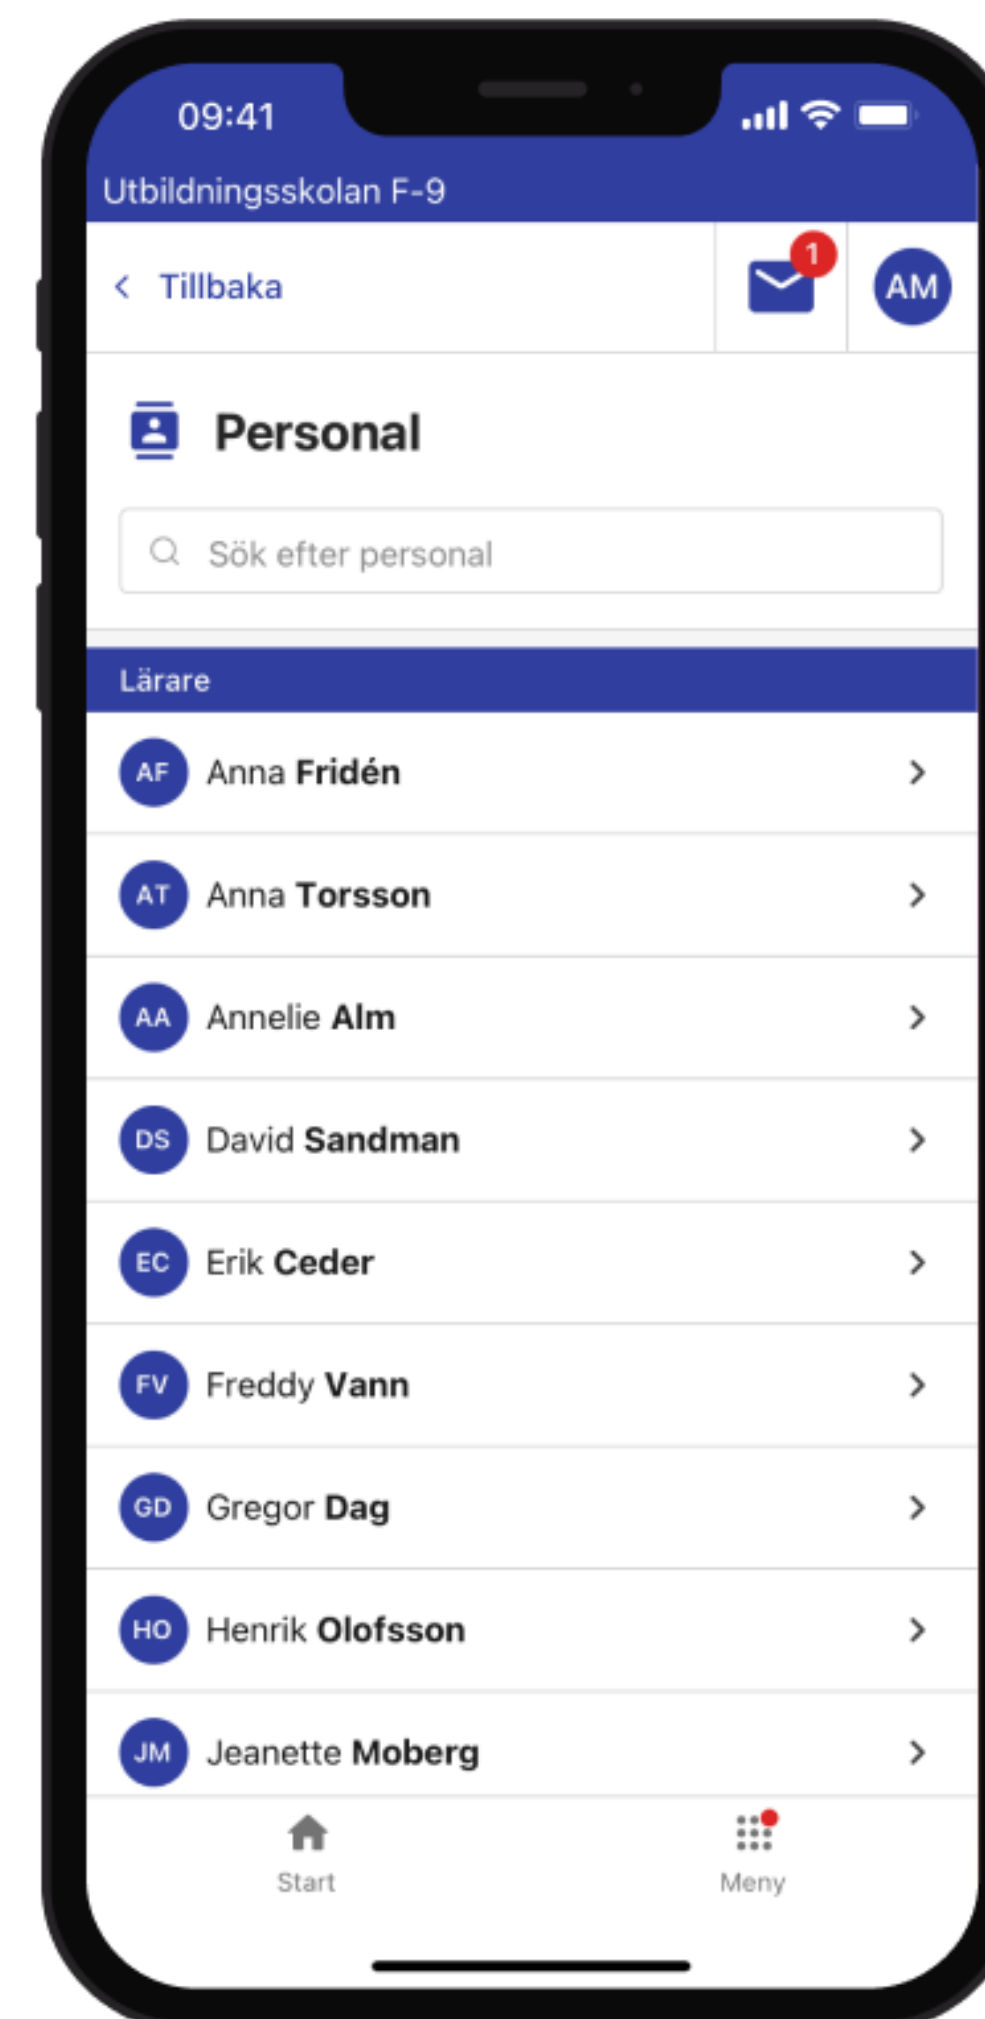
09:41

Utbildningsskolan F-9

Tillbaka

1

AM

Personal

Sök efter personal

Lärare

AF Anna Fridén

AT Anna Torsson

AA Annelie Alm

DS David Sandman

EC Erik Ceder

FV Freddy Vann

GD Gregor Dag

HO Henrik Olofsson

JM Jeanette Moberg

Start

Meny